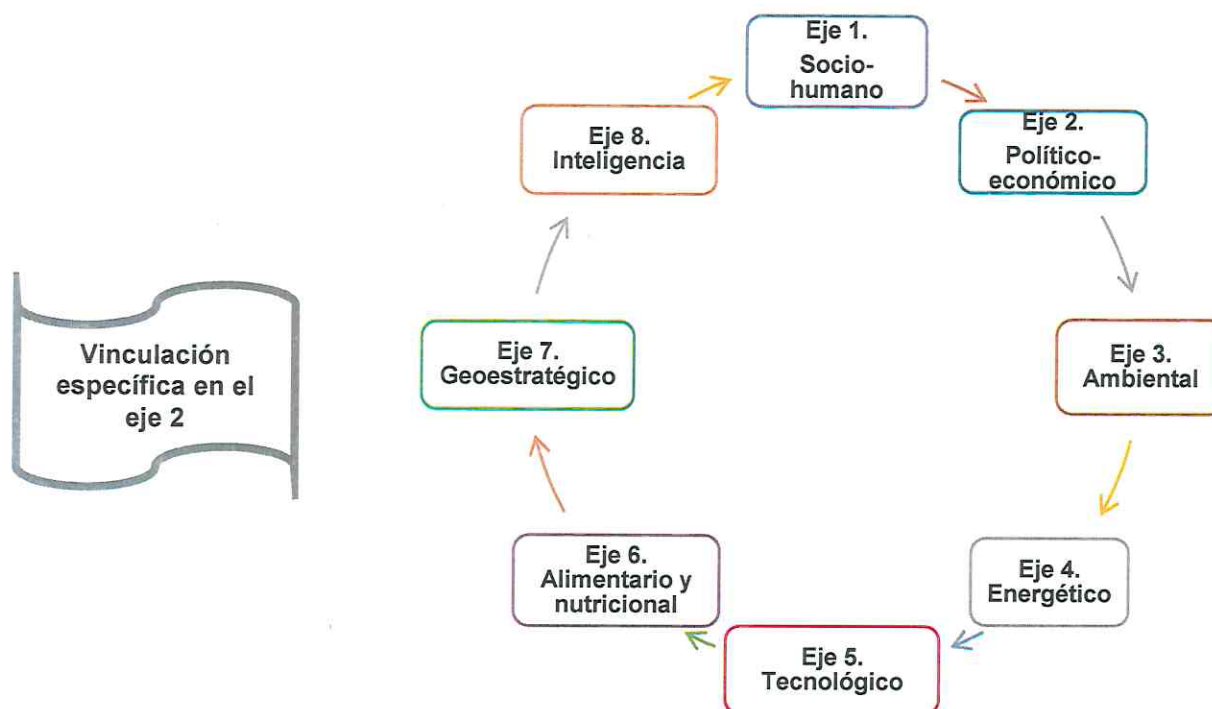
Vinculación específica en el eje 2

Eje 1. Socio-humano

Eje 2. Político-económico

Eje 3. Ambiental

Eje 4. Energético

Eje 5. Tecnológico

Eje 6. Alimentario y nutricional

Eje 7. Geoestratégico

Eje 8. Inteligencia